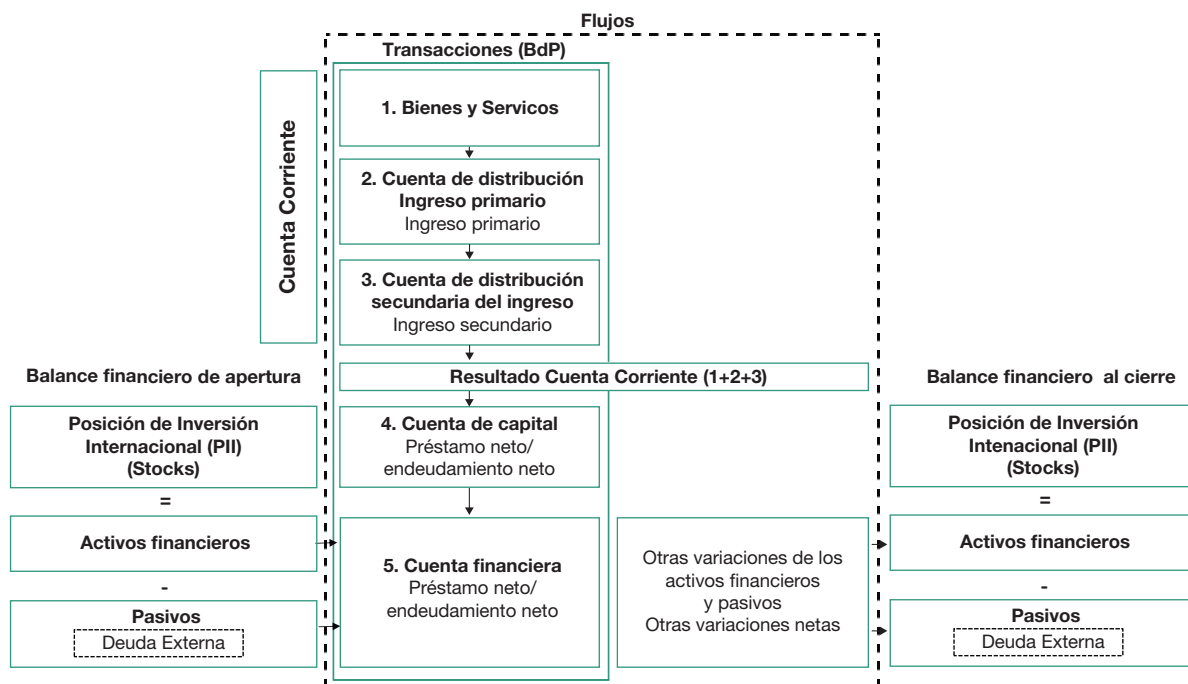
Flujos

Transacciones (BdP)

Cuenta Corriente

1. Bienes y Servicos

2. Cuenta de distribución Ingreso primario
Ingreso primario

3. Cuenta de distribución secundaria del ingreso
Ingreso secundario

Balance financiero de apertura

Resultado Cuenta Corriente (1+2+3)

Balance financiero al cierre

Posición de Inversión Internacional (PII) (Stocks)

=

Activos financieros

-

Pasivos
Deuda Externa

4. Cuenta de capital
Préstamo neto/ endeudamiento neto

5. Cuenta financiera
Préstamo neto/ endeudamiento neto

Otras variaciones de los activos financieros y pasivos
Otras variaciones netas

Posición de Inversión Intenacional (PII) (Stocks)

=

Activos financieros

-

Pasivos
Deuda Externa